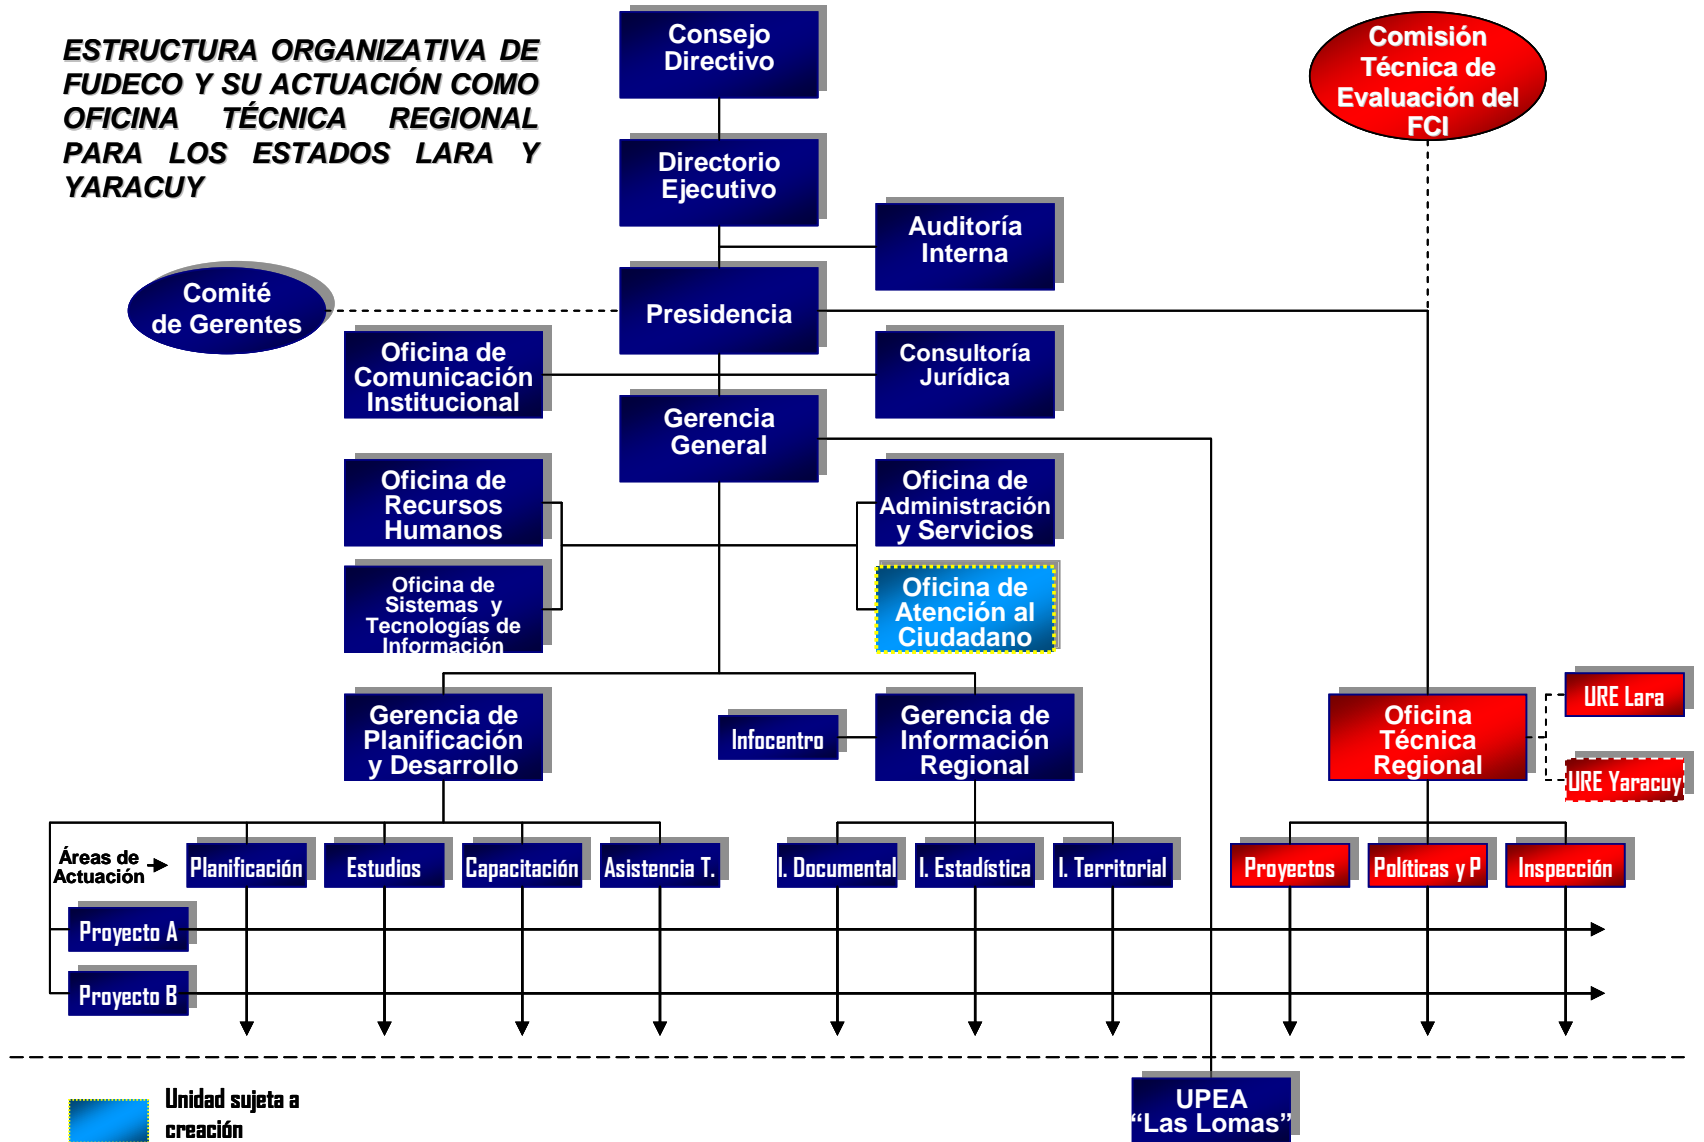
ESTRUCTURA ORGANIZATIVA DE FUDECO Y SU ACTUACIÓN COMO OFICINA TÉCNICA REGIONAL PARA LOS ESTADOS LARA Y YARACUY

Consejo Directivo

Directorio Ejecutivo

Auditoría Interna

Comisión Técnica de Evaluación del FCI

Comité de Gerentes

Presidencia

Oficina de Comunicación Institucional

Consultoría Jurídica

Gerencia General

Oficina de Recursos Humanos

Oficina de Administración y Servicios

Oficina de Sistemas y Tecnologías de Información

Oficina de Atención al Ciudadano

Gerencia de Planificación y Desarrollo

Infocentro

Gerencia de Información Regional

URE Lara

Oficina Técnica Regional

URE Yaracuy

Áreas de Actuación

Planificación

Estudios

Capacitación

Asistencia T.

I. Documental

I. Estadística

I. Territorial

Proyectos

Políticas y P

Inspección

Proyecto A

Proyecto B

Unidad sujeta a creación

UPEA "Las Lomas"